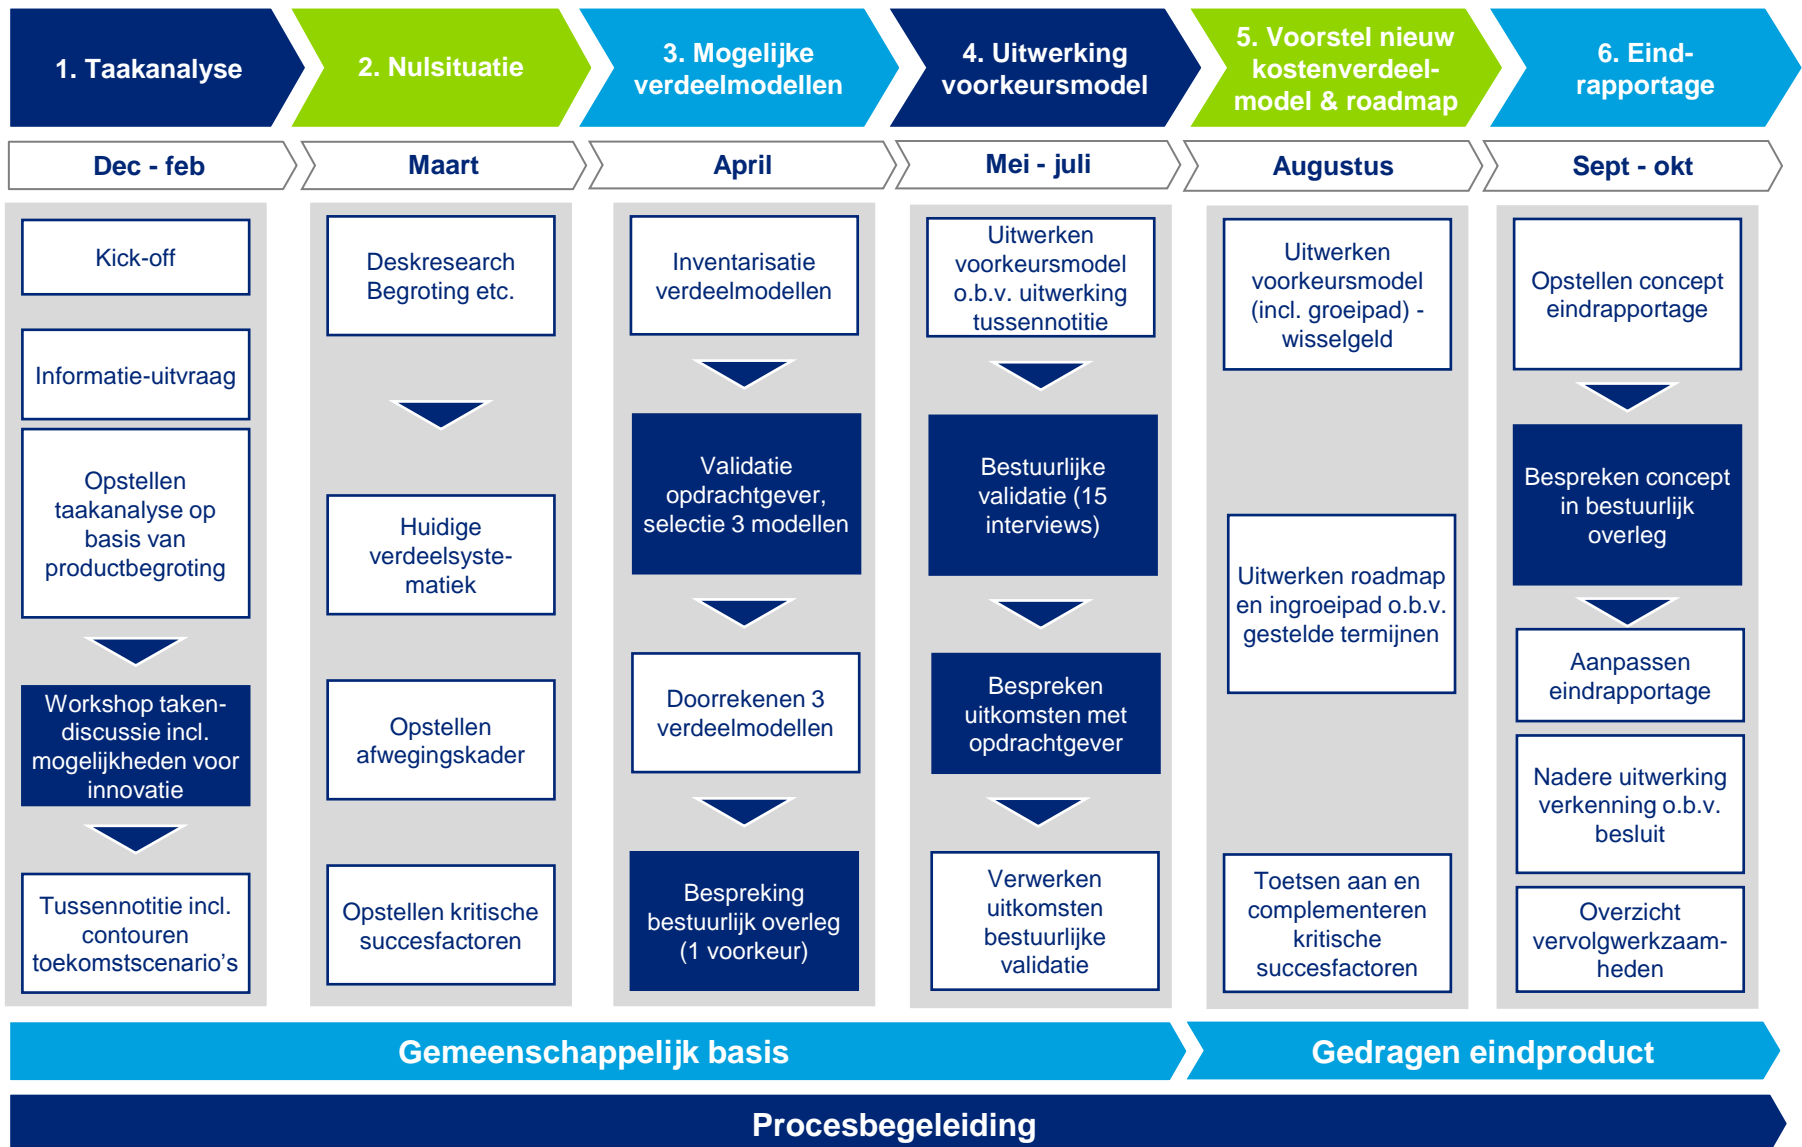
1. Taakanalyse

2. Nulsituatie

3. Mogelijke verdeelmodellen

4. Uitwerking voorkeursmodel

5. Voorstel nieuw kostenverdeelmodel & roadmap

6. Eindrapportage

Dec - feb

Maart

April

Mei - juli

Augustus

Sept - okt

Kick-off

Informatie-uitvraag

Opstellen taakanalyse op basis van productbegroting

Workshop takendiscussie incl. mogelijkheden voor innovatie

Tussennotitie incl. contouren toekomstscenario's

Deskresearch Begroting etc.

Huidige verdeelsystematiek

Opstellen afwegingskader

Opstellen kritische succesfactoren

Inventarisatie verdeelmodellen

Validatie opdrachtgever, selectie 3 modellen

Doorrekenen 3 verdeelmodellen

Bespreking bestuurlijk overleg (1 voorkeur)

Uitwerken voorkeursmodel o.b.v. uitwerking tussennotitie

Bestuurlijke validatie (15 interviews)

Bespreken uitkomsten met opdrachtgever

Verwerken uitkomsten bestuurlijke validatie

Uitwerken voorkeursmodel (incl. groeipad) - wisselgeld

Uitwerken roadmap en ingroeipad o.b.v. gestelde termijnen

Toetsen aan en complementeren kritische succesfactoren

Opstellen concept eindrapportage

Bespreken concept in bestuurlijk overleg

Aanpassen eindrapportage

Nadere uitwerking verkenning o.b.v. besluit

Overzicht vervolgwerkzaamheden

Gemeenschappelijk basis

Gedragen eindproduct

Procesbegeleiding